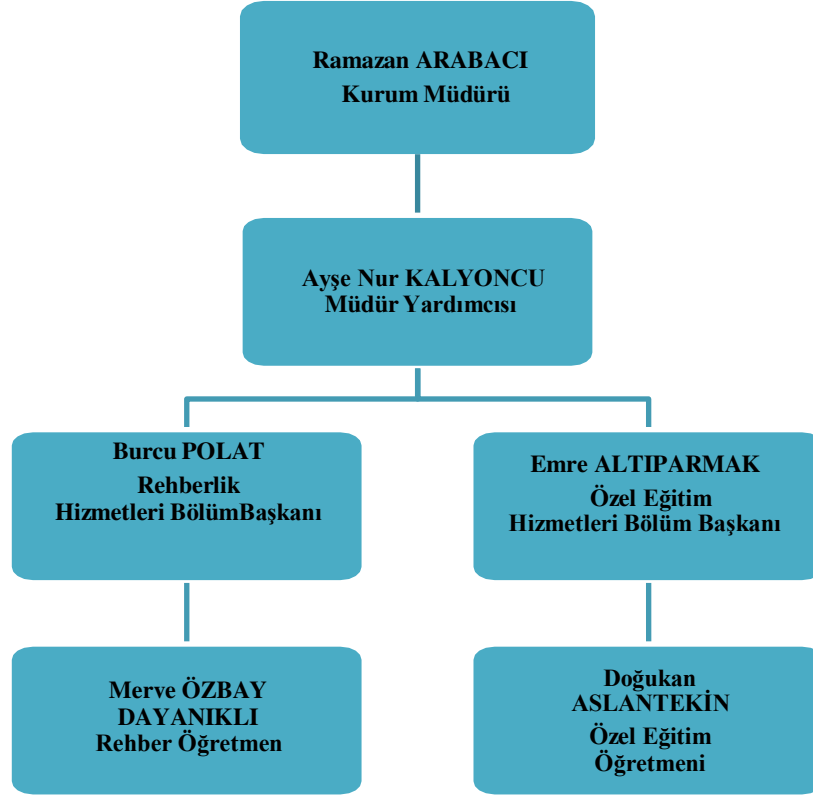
Ramazan ARABACI
Kurum Müdürü

Ayşe Nur KALYONCU
Müdür Yardımcısı

Burcu POLAT
Rehberlik
Hizmetleri BölümBaşkanı

Emre ALTIPARMAK
Özel Eğitim
Hizmetleri Bölüm Başkanı

Merve ÖZBAY
DAYANIKLI
Rehber Öğretmen

Doğukan
ASLANTEKİN
Özel Eğitim
Öğretmeni